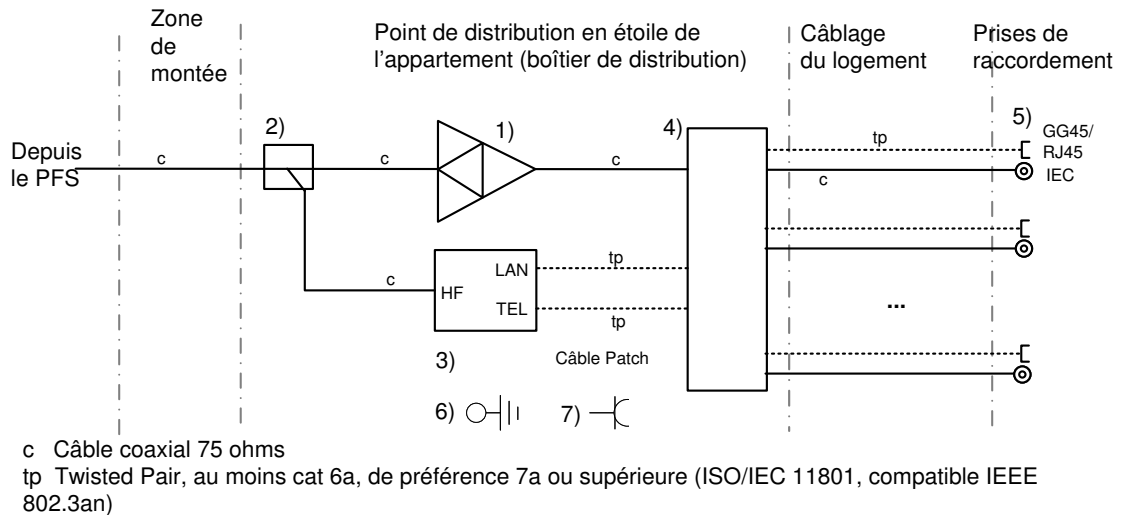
Zone de montée

Point de distribution en étoile de l'appartement (boîtier de distribution)

Câblage du logement

Prises de raccordement

Depuis le PFS

c

2)

c

1)

c

4)

tp

5)

GG45/ RJ45

c

IEC

c

HF

LAN

TEL

tp

tp

...

3)

Câble Patch

6)

7)

c Câble coaxial 75 ohms

tp Twisted Pair, au moins cat 6a, de préférence 7a ou supérieure (ISO/IEC 11801, compatible IEEE 802.3an)